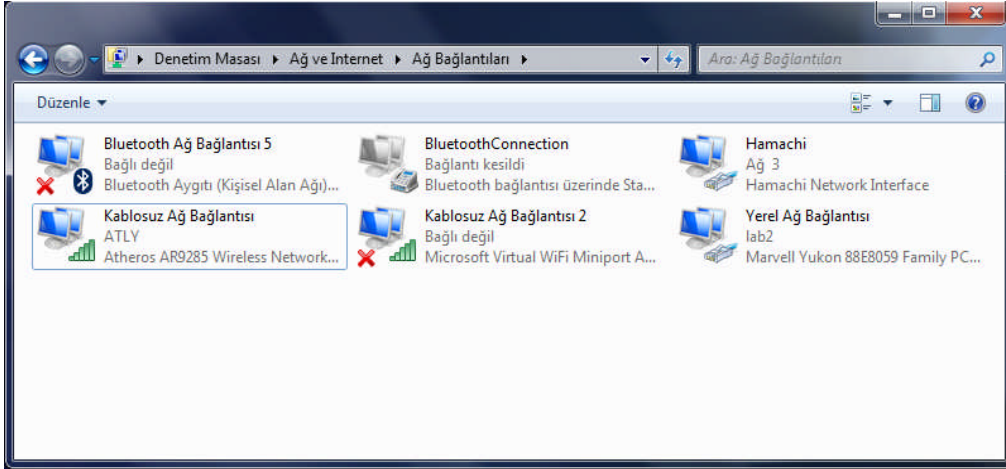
Denetim Masası ▸ Ağ ve Internet ▸ Ağ Bağlantıları ▸

Ara: Ağ Bağlantıları

Düzenle ▾

Bluetooth Ağ Bağlantısı 5
Bağlı değil
Bluetooth Aygıtı (Kişisel Alan Ağı)...

BluetoothConnection
Bağlantı kesildi
Bluetooth bağlantısı üzerinde Sta...

Hamachi
Ağ 3
Hamachi Network Interface

Kablosuz Ağ Bağlantısı
ATLY
Atheros AR9285 Wireless Network...

Kablosuz Ağ Bağlantısı 2
Bağlı değil
Microsoft Virtual WiFi Miniport A...

Yerel Ağ Bağlantısı
lab2
Marvell Yukon 88E8059 Family PC...